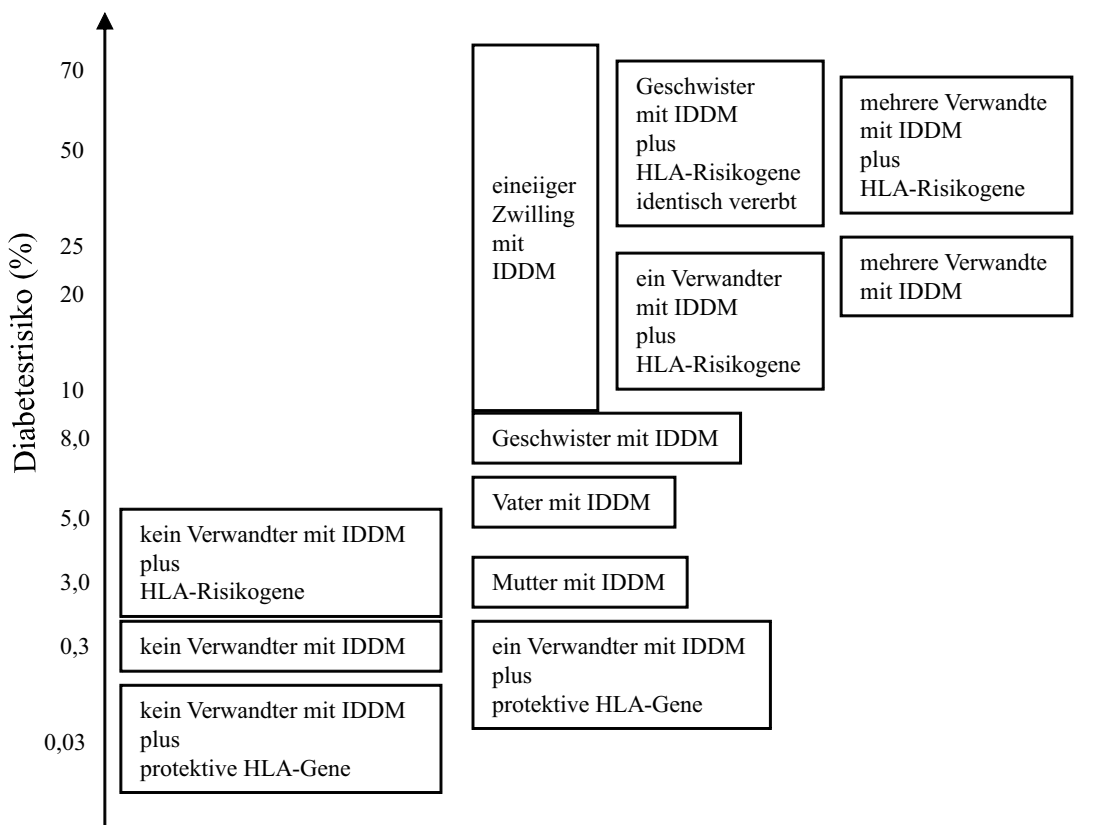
Diabetesrisiko (%)

70
50
25
20
10
8,0
5,0
3,0
0,3
0,03

eineiiger Zwilling mit IDDM

Geschwister mit IDDM plus HLA-Risikogene identisch vererbt

mehrere Verwandte mit IDDM plus HLA-Risikogene

mehrere Verwandte mit IDDM

ein Verwandter mit IDDM plus HLA-Risikogene

Geschwister mit IDDM

Vater mit IDDM

kein Verwandter mit IDDM plus HLA-Risikogene

Mutter mit IDDM

kein Verwandter mit IDDM

ein Verwandter mit IDDM plus protektive HLA-Gene

kein Verwandter mit IDDM plus protektive HLA-Gene